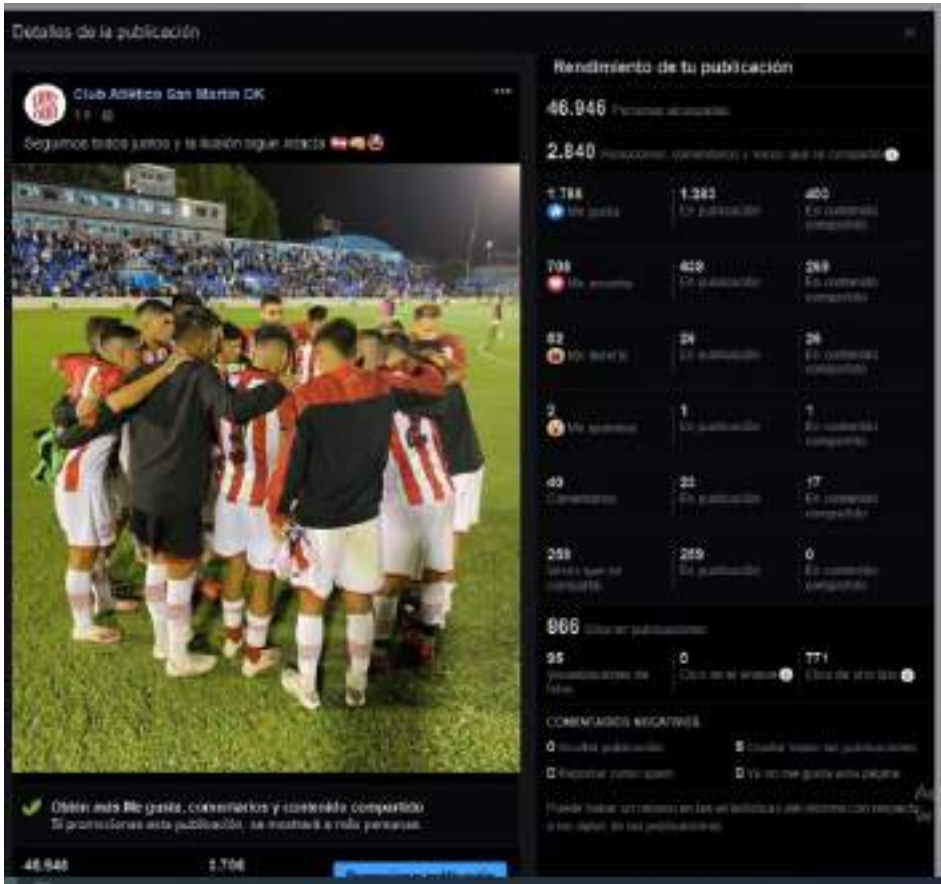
Detalles de la publicación

Club Atlético San Martín CK
11 · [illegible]

Seguimos todos juntos y la ilusión sigue intacta 🇦🇹💪🏼😍

Obtén más Me gusta, comentarios y contenido compartido
Si promocionas esta publicación, se mostrará a más personas.

46.946
1.706

Rendimiento de tu publicación

46.946 Personas alcanzadas

2.840 Reacciones, comentarios y veces que se compartió

| | | |
|---|---|---|
| 1.786 Me gusta | 1.383 En publicación | 403 En contenido compartido |
| 708 Me encanta | 439 En publicación | 269 En contenido compartido |
| 52 Me divierte | 26 En publicación | 26 En contenido compartido |
| 2 Me asombra | 1 En publicación | 1 En contenido compartido |
| 40 Comentarios | 23 En publicación | 17 En contenido compartido |
| 259 Veces que se compartió | 259 En publicación | 0 En contenido compartido |

866 Clics en publicaciones

| | | |
|---|---|---|
| 95 Visualizaciones de fotos | 0 Clics en el enlace | 771 Clics de otro tipo |

COMENTARIOS NEGATIVOS

0 Ocultar publicación
0 Ocultar todas las publicaciones
0 Reportar como spam
0 Ya no me gusta esta página

Puede haber un retraso en las estadísticas del informe con respecto a los datos de las publicaciones.